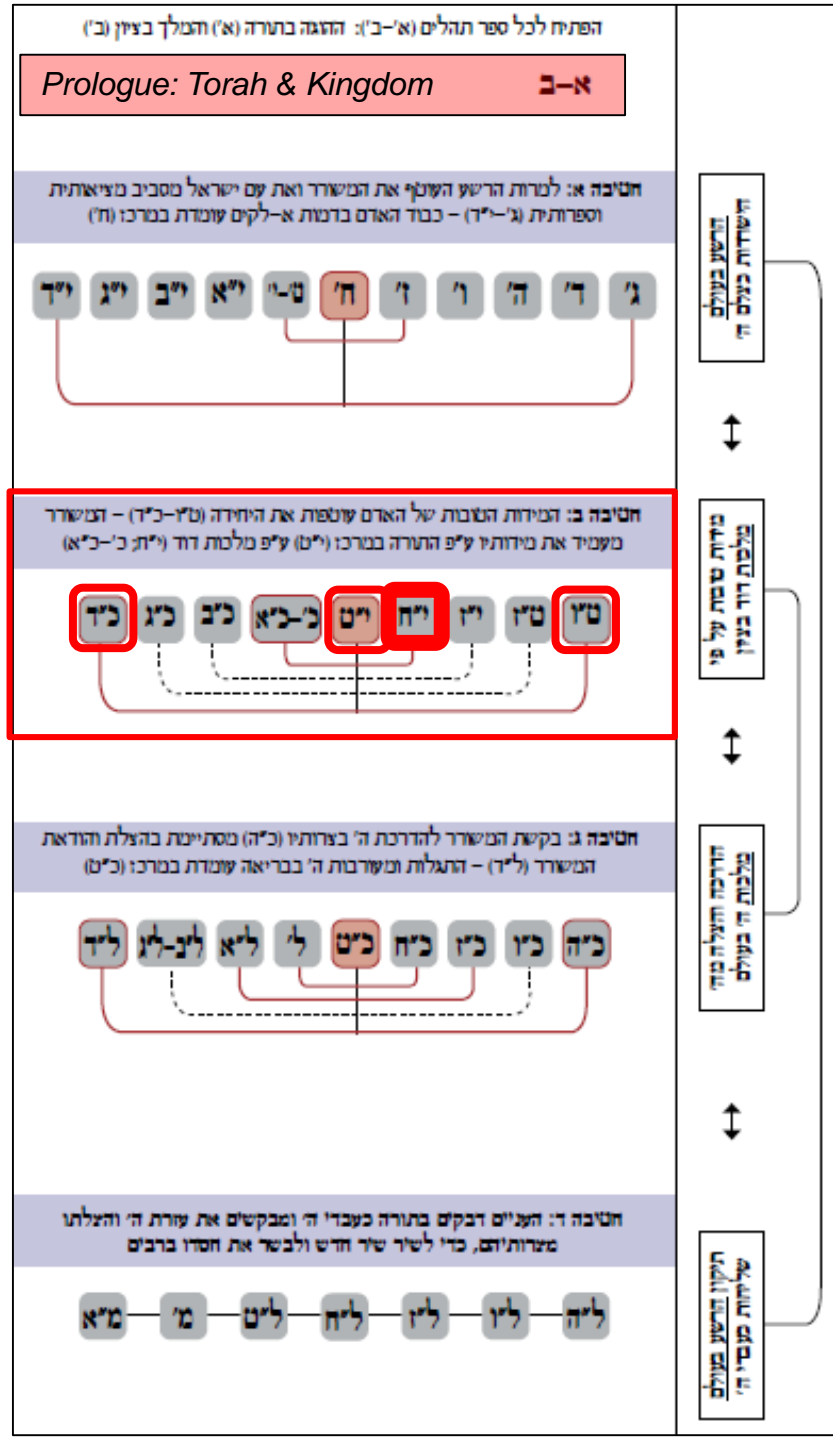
הפתיח לכל ספר תהלים (א׳–ב׳): ההגה בתורה (א׳) והמלך בציון (ב׳)

Prologue: Torah & Kingdom א–ב

חטיבה א: למרות הרשע השוטף את המשורר ואת עם ישראל מסביב מציאותית וספרותית (ג׳–י״ד) – כבוד האדם בדמות א-לקים עומדת במרכז (ח׳)

ג׳ ד׳ ה׳ ו׳ ז׳ ח׳ ט׳-י׳ י״א י״ב י״ג י״ד

חטיבה ב: המידות הטובות של האדם עוטפות את היחידה (ט״ו–כ״ד) – המשורר מעמיד את מידותיו ע״פ התורה במרכז (י״ט) ע״פ מלכות דוד (י״ח; כ׳–כ״א)

ט״ו ט״ז י״ז י״ח י״ט כ׳-כ״א כ״ב כ״ג כ״ד

חטיבה ג: בקשת המשורר להדרכת ה׳ בצרותיו (כ״ה) מסתיימת בהצלת והודאת המשורר (ל״ד) – התגלות ומעורבות ה׳ בבריאה עומדת במרכז (כ״ט)

כ״ה כ״ו כ״ז כ״ח כ״ט ל׳ ל״א ל״ב-ל״ג ל״ד

חטיבה ד: העניים דבקים בתורה כעבדי ה׳ ומבקשים את עזרת ה׳ והצלתו מצרותיהם, כדי לשיר שיר חדש ולבשר את חסדו ברבים

ל״ה ל״ו ל״ז ל״ח ל״ט מ׳ מ״א

הרשע בעולם השרדות בעולם ה׳

מידות טובות על פי מלכות דוד בציון

הדרכה והצלה מה׳ מלכות ה׳ בעולם

תיקון הרשע בעולם שלמות עבדי ה׳